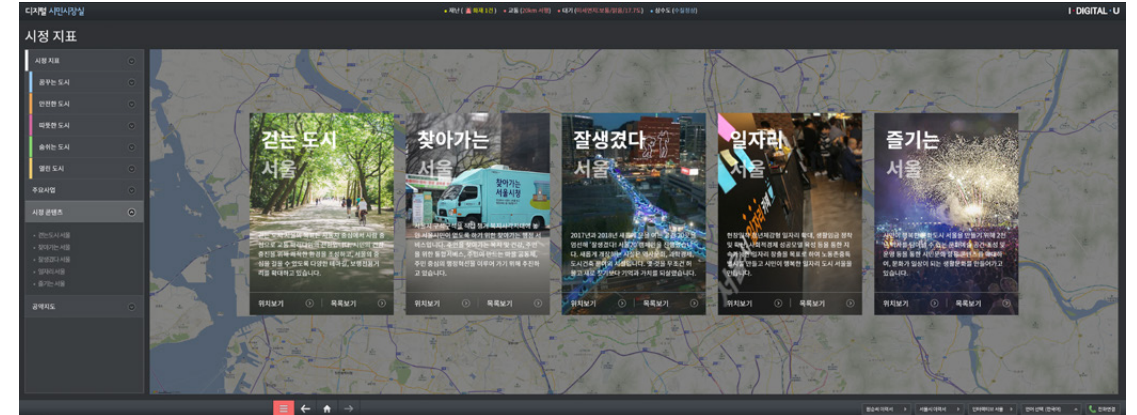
디지털 시민시장실

I DIGITAL · U

시정 지표

시정 지표
꿈꾸는 도시
안전한 도시
따뜻한 도시
숨쉬는 도시
열린 도시
주요사업
시정 콘텐츠
걷는도시서울
찾아가는서울
잘생겼다서울
일자리서울
즐기는 서울
공역지도

걷는 도시 서울

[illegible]

위치보기 | 목록보기

찾아가는 서울

찾아가는 서울시청

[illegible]

위치보기 | 목록보기

잘생겼다 서울

2017년과 2018년 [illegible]

위치보기 | 목록보기

일자리 서울

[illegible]

위치보기 | 목록보기

즐기는 서울

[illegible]

위치보기 | 목록보기